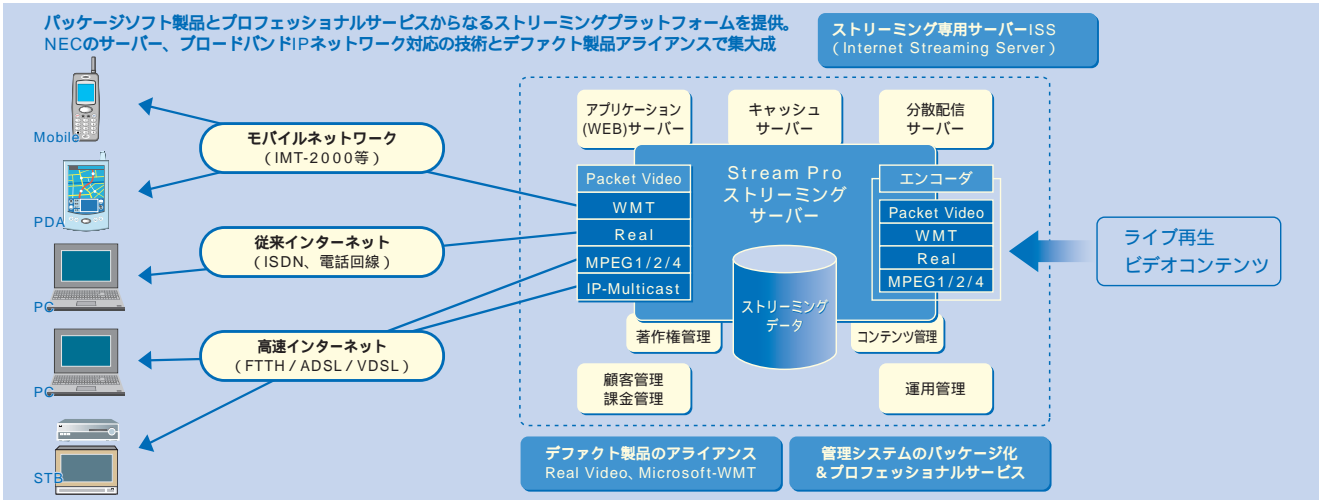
パッケージソフト製品とプロフェッショナルサービスからなるストリーミングプラットフォームを提供。
NECのサーバー、ブロードバンドIPネットワーク対応の技術とデファクト製品アライアンスで集大成

ストリーミング専用サーバーISS
(Internet Streaming Server)

Mobile

PDA

PC

PC

STB

モバイルネットワーク
(IMT-2000等)

従来インターネット
(ISDN、電話回線)

高速インターネット
(FTTH / ADSL / VDSL)

アプリケーション
(WEB)サーバー

キャッシュ
サーバー

分散配信
サーバー

Stream Pro
ストリーミング
サーバー

Packet Video
WMT
Real
MPEG1/2/4
IP-Multicast

エンコーダ
Packet Video
WMT
Real
MPEG1/2/4

ストリーミング
データ

著作権管理

コンテンツ管理

顧客管理
課金管理

運用管理

ライブ再生
ビデオコンテンツ

デファクト製品のアライアンス
Real Video、Microsoft-WMT

管理システムのパッケージ化
&プロフェッショナルサービス